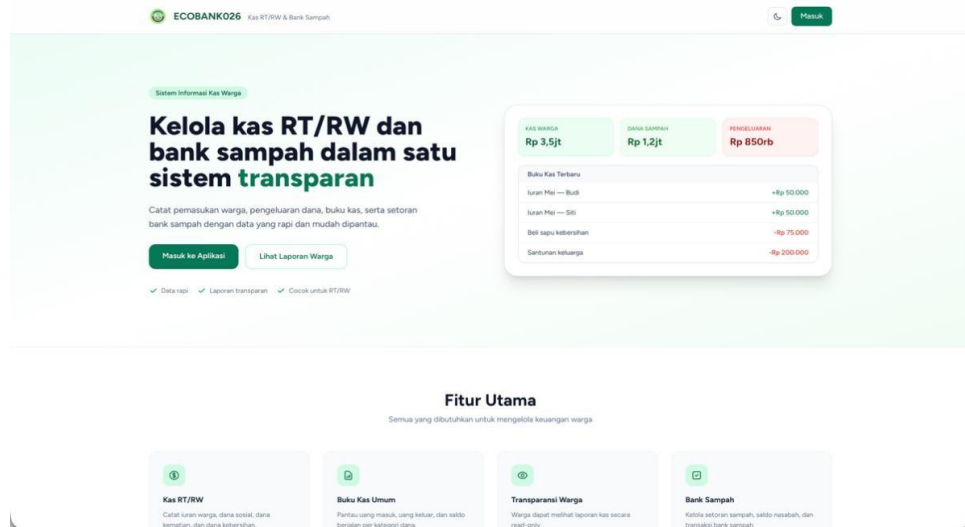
ECOBANK026 Kas RT/RW & Bank Sampah

Masuk

Sistem Informasi Kas Warga

Kelola kas RT/RW dan bank sampah dalam satu sistem transparan

Catat pemasukan warga, pengeluaran dana, buku kas, serta setoran bank sampah dengan data yang rapi dan mudah dipantau.

Masuk ke Aplikasi

Lihat Laporan Warga

✓ Data rapi ✓ Laporan transparan ✓ Cocok untuk RT/RW

KAS WARGA
Rp 3,5jt

DANA SAMPAH
Rp 1,2jt

PENGELUARAN
Rp 850rb

Buku Kas Terbaru

| | |
|---|---|
| Iuran Mei — Budi | +Rp 50.000 |
| Iuran Mei — Siti | +Rp 50.000 |
| Beli sapu kebersihan | -Rp 75.000 |
| Santunan keluarga | -Rp 200.000 |

Fitur Utama

Semua yang dibutuhkan untuk mengelola keuangan warga

Kas RT/RW
Catat iuran warga, dana sosial, dana kematian, dan dana kebersihan.

Buku Kas Umum
Pantau uang masuk, uang keluar, dan saldo berjalan per kategori dana.

Transparansi Warga
Warga dapat melihat laporan kas secara read-only.

Bank Sampah
Kelola setoran sampah, saldo nasabah, dan transaksi bank sampah.